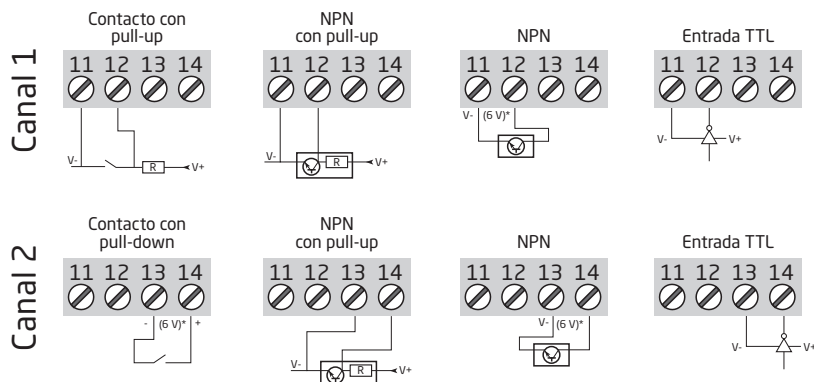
Canal 1

Contacto con pull-up

11 12 13 14

V-

R

V+

NPN con pull-up

11 12 13 14

V-

R

V+

NPN

11 12 13 14

V-

(6 V)*

Entrada TTL

11 12 13 14

V-

V+

Canal 2

Contacto con pull-down

11 12 13 14

-

(6 V)*

+

NPN con pull-up

11 12 13 14

V-

R

V+

NPN

11 12 13 14

V-

(6 V)*

Entrada TTL

11 12 13 14

V-

V+